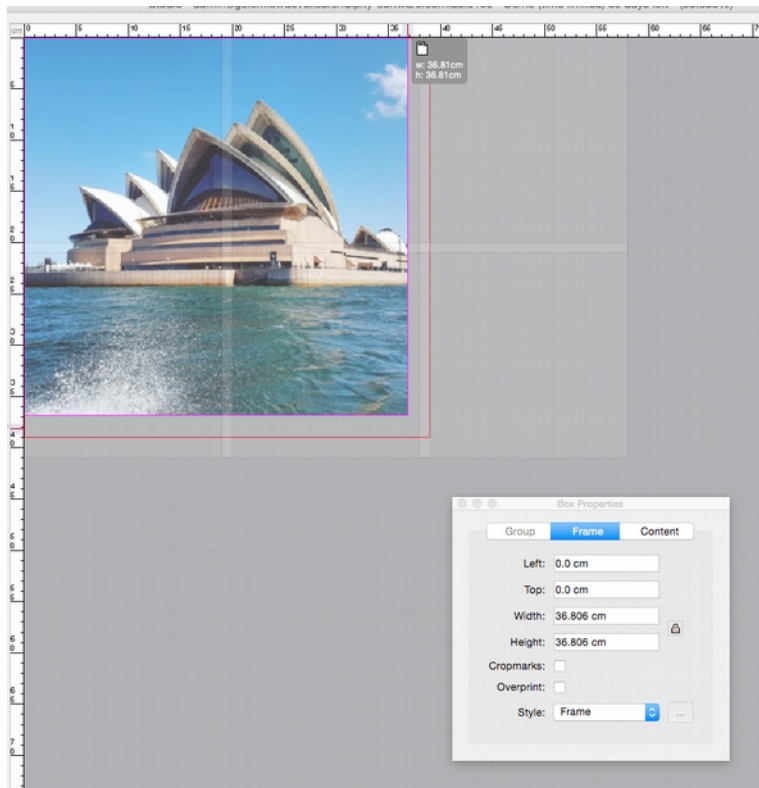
cm 0 5 10 15 20 25 30 35 40 45 50 55 60 65

w: 36.81cm
h: 36.81cm

Box Properties

Group Frame Content

Left: 0.0 cm

Top: 0.0 cm

Width: 36.806 cm

Height: 36.806 cm

Cropmarks:

Overprint:

Style: Frame

...